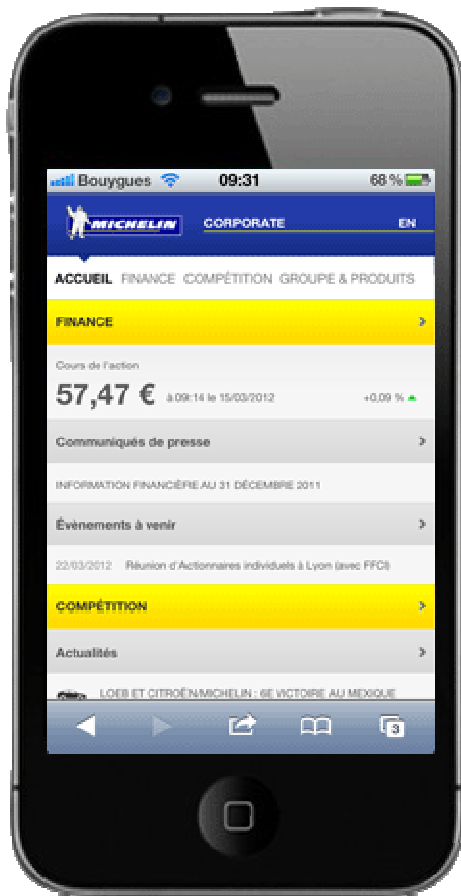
Bouygues 09:31 68 %

MICHELIN CORPORATE EN

ACCUEIL FINANCE COMPÉTITION GROUPE & PRODUITS

FINANCE

Cours de l'action

57,47 € à 09:14 le 15/03/2012 +0,09 %

Communiqués de presse

INFORMATION FINANCIÈRE AU 31 DÉCEMBRE 2011

Évènements à venir

22/03/2012 Réunion d'Actionnaires individuels à Lyon (avec FFCI)

COMPÉTITION

Actualités

LOEB ET CITROËN/MICHELIN : 6E VICTOIRE AU MEXIQUE

3